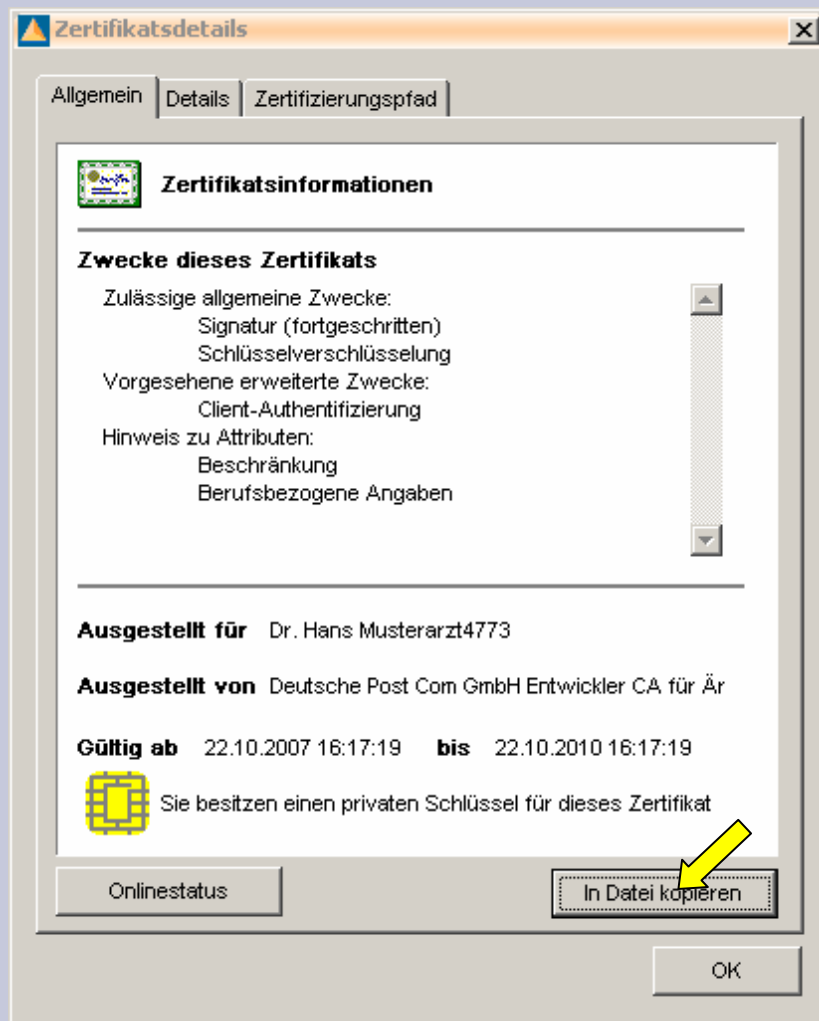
Zertifikatsdetails

Allgemein | Details | Zertifizierungspfad

Zertifikatsinformationen

Zwecke dieses Zertifikats

Zulässige allgemeine Zwecke:
Signatur (fortgeschritten)
Schlüsselverschlüsselung
Vorgesehene erweiterte Zwecke:
Client-Authentifizierung
Hinweis zu Attributen:
Beschränkung
Berufsbezogene Angaben

Ausgestellt für Dr. Hans Musterarzt4773

Ausgestellt von Deutsche Post Com GmbH Entwickler CA für Är

Gültig ab 22.10.2007 16:17:19 bis 22.10.2010 16:17:19

Sie besitzen einen privaten Schlüssel für dieses Zertifikat

Onlinestatus

In Datei kopieren

OK